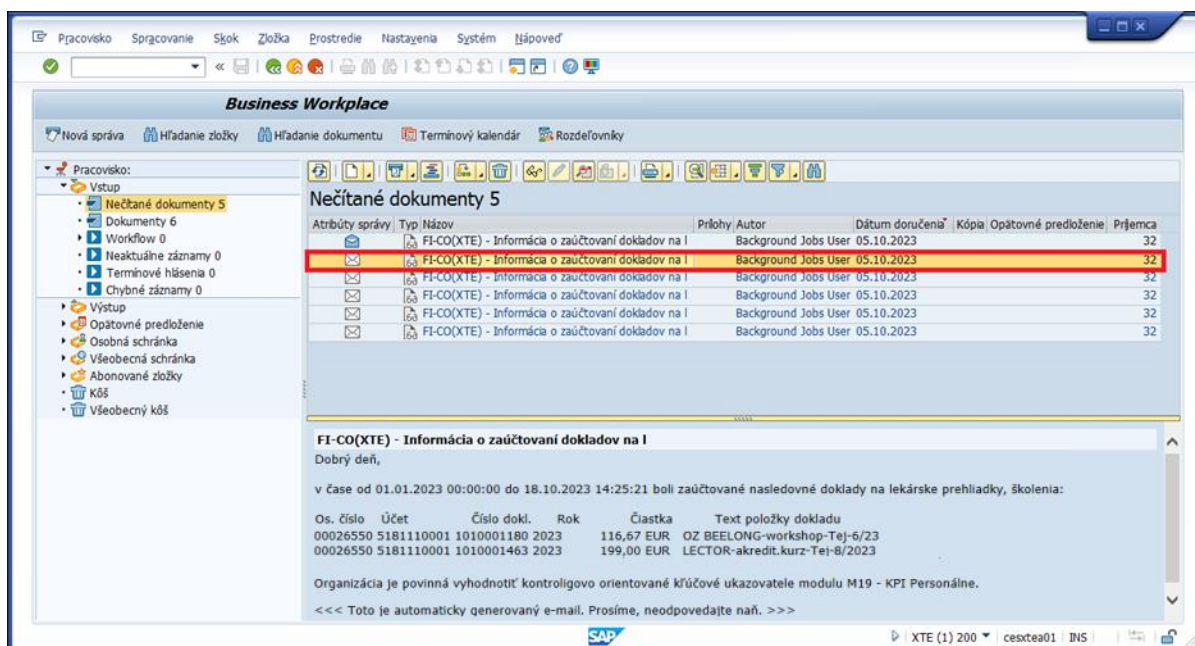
Pracovisko Spracovanie Skok Zložka Prostredie Nastavenia Systém Nápoveď

Business Workplace

Nová správa Hľadanie zložky Hľadanie dokumentu Termínový kalendár Rozdeľovníky

Pracovisko:
Vstup
Nečítané dokumenty 5
Dokumenty 6
Workflow 0
Neaktuálne záznamy 0
Termínové hlásenia 0
Chybné záznamy 0
Výstup
Opätovné predloženie
Osobná schránka
Všeobecná schránka
Abonované zložky
Kôš
Všeobecný kôš

Nečítané dokumenty 5

| Atribúty správy | Typ | Názov | Prílohy | Autor | Dátum doručenia | Kópia | Opätovné predloženie | Príjemca |
|---|---|---|---|---|---|---|---|---|
| | | FI-CO(XTE) - Informácia o zaúčtovaní dokladov na l | | Background Jobs User | 05.10.2023 | | | 32 |
| | | FI-CO(XTE) - Informácia o zaúčtovaní dokladov na l | | Background Jobs User | 05.10.2023 | | | 32 |
| | | FI-CO(XTE) - Informácia o zaúčtovaní dokladov na l | | Background Jobs User | 05.10.2023 | | | 32 |
| | | FI-CO(XTE) - Informácia o zaúčtovaní dokladov na l | | Background Jobs User | 05.10.2023 | | | 32 |
| | | FI-CO(XTE) - Informácia o zaúčtovaní dokladov na l | | Background Jobs User | 05.10.2023 | | | 32 |
| | | FI-CO(XTE) - Informácia o zaúčtovaní dokladov na l | | Background Jobs User | 05.10.2023 | | | 32 |

FI-CO(XTE) - Informácia o zaúčtovaní dokladov na l
Dobrý deň,

v čase od 01.01.2023 00:00:00 do 18.10.2023 14:25:21 boli zaúčtované nasledovné doklady na lekárske prehliadky, školenia:

Os. číslo Účet Číslo dokl. Rok Čiastka Text položky dokladu
00026550 5181110001 1010001180 2023 116,67 EUR OZ BEELONG-workshop-Tej-6/23
00026550 5181110001 1010001463 2023 199,00 EUR LECTOR-akredit.kurz-Tej-8/2023

Organizácia je povinná vyhodnotiť kontrolingovo orientované kľúčové ukazovatele modulu M19 - KPI Personálne.

<<< Toto je automaticky generovaný e-mail. Prosíme, neodpovedajte naň. >>>

SAP
XTE (1) 200 cesxtea01 INS